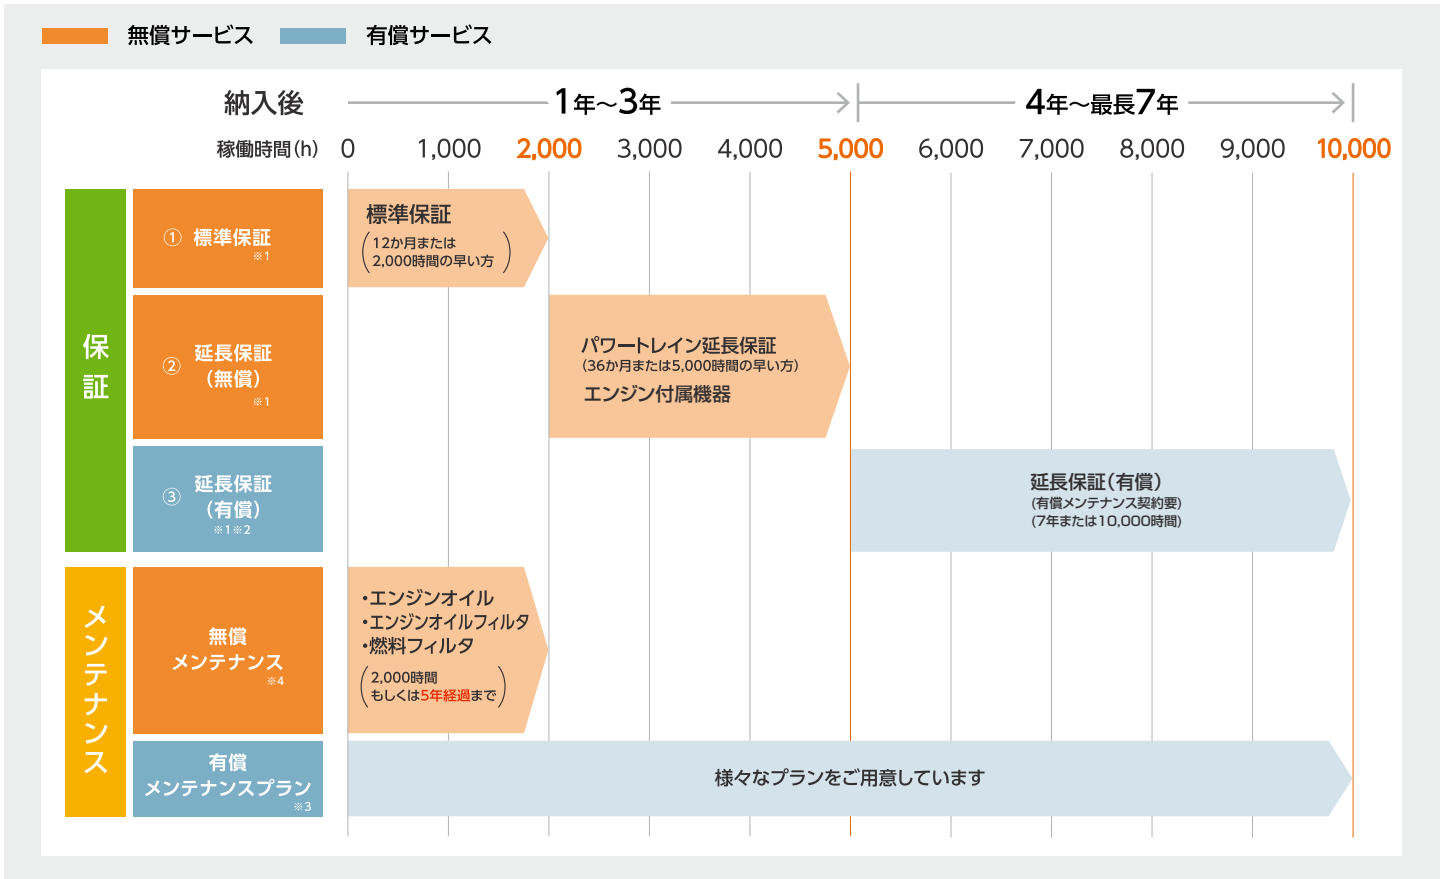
無償サービス　有償サービス

納入後　1年～3年　4年～最長7年

稼働時間(h)　0　1,000　2,000　3,000　4,000　5,000　6,000　7,000　8,000　9,000　10,000

保証

① 標準保証 ※1

標準保証
(12か月または2,000時間の早い方)

② 延長保証(無償) ※1

パワートレイン延長保証
(36か月または5,000時間の早い方)
エンジン付属機器

③ 延長保証(有償) ※1※2

延長保証(有償)
(有償メンテナンス契約要)
(7年または10,000時間)

メンテナンス

無償メンテナンス ※4

•エンジンオイル
•エンジンオイルフィルタ
•燃料フィルタ
(2,000時間もしくは5年経過まで)

有償メンテナンスプラン ※3

様々なプランをご用意しています